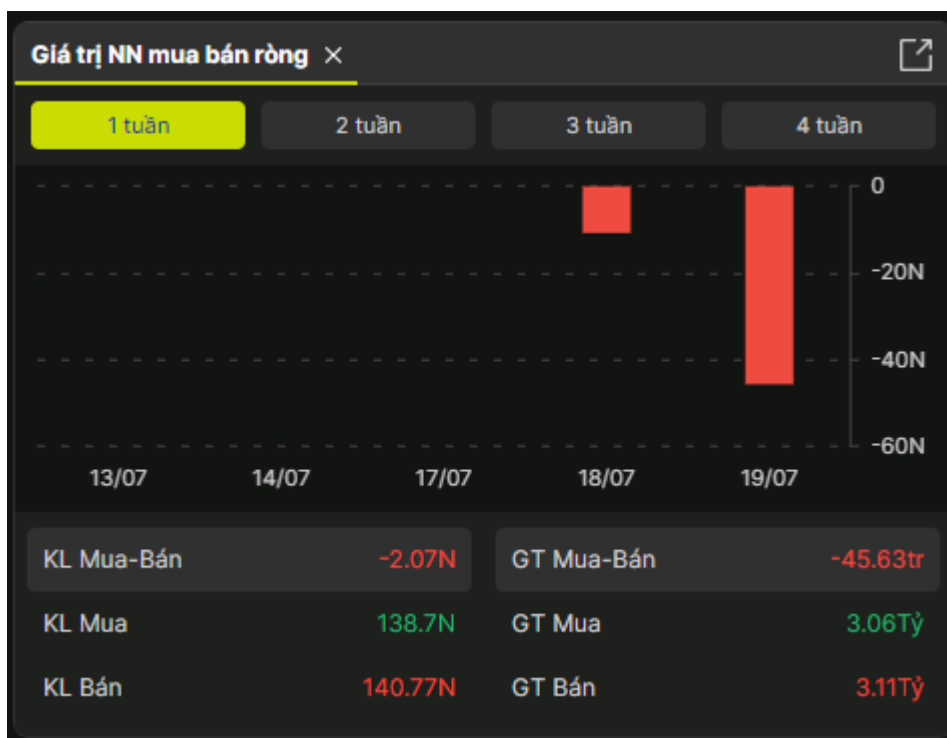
Giá trị NN mua bán ròng ×

1 tuần
2 tuần
3 tuần
4 tuần

0
-20N
-40N
-60N

13/07
14/07
17/07
18/07
19/07

| KL Mua-Bán | -2.07N | GT Mua-Bán | -45.63tr |
|---|---|---|---|
| KL Mua | 138.7N | GT Mua | 3.06Tỷ |
| KL Bán | 140.77N | GT Bán | 3.11Tỷ |